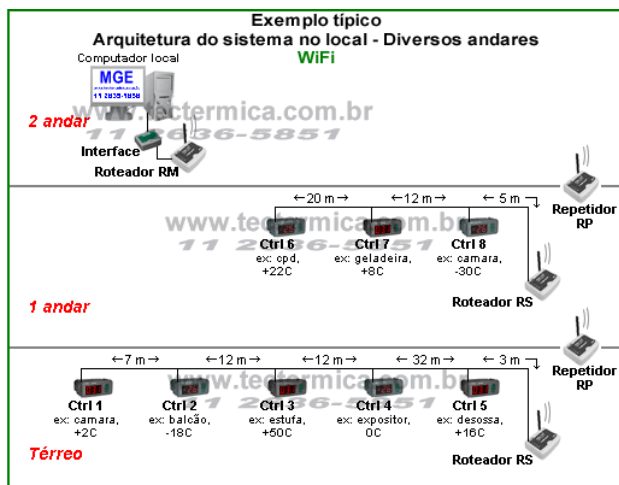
Exemplo típico
Arquitetura do sistema no local - Diversos andares
WiFi

Computador local
MGE
11 2836-5851

2 andar
www.tecmica.com.br
11 2836-5851
Interface
Roteador RM

←20 m→ ←12 m→ ←5 m→
Repetidor RP
www.tecmica.com.br
11 2836-5851
Ctrl 6
ex: cpd, +22C
Ctrl 7
ex: geladeira, +8C
Ctrl 8
ex: camara, -30C

1 andar
Roteador RS

Repetidor RP
←7 m→ ←12 m→ ←12 m→ ←32 m→ ←3 m→
www.tecmica.com.br
11 2836-5851
Ctrl 1
ex: camara, +2C
Ctrl 2
ex: balcão, -18C
Ctrl 3
ex: estufa, +50C
Ctrl 4
ex: expositor, 0C
Ctrl 5
ex: desossa, +16C

Térreo
Roteador RS